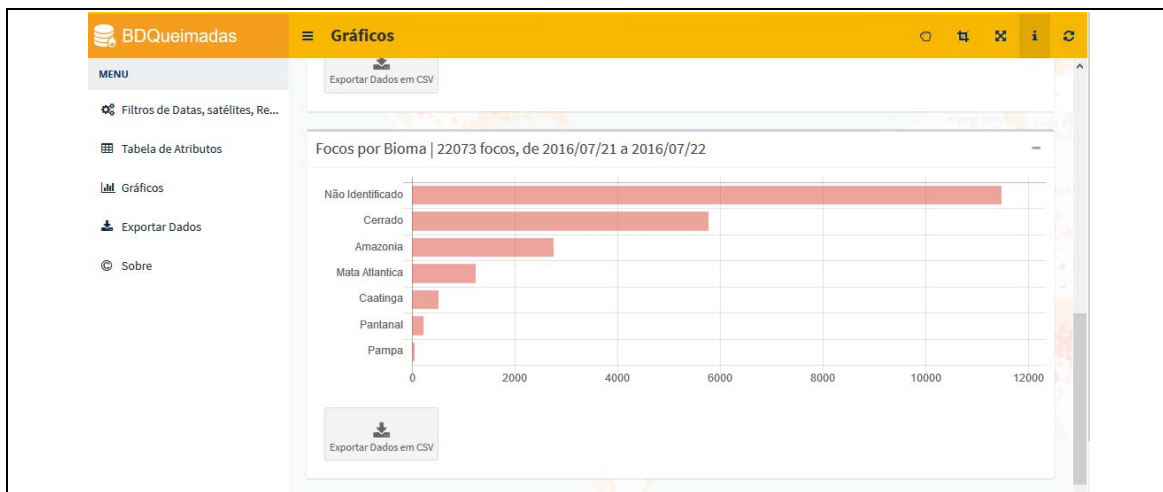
BDQueimadas

≡ Gráficos

i

MENU

Filtros de Datas, satélites, Re...

Tabela de Atributos

Gráficos

Exportar Dados

© Sobre

Exportar Dados em CSV

Focos por Bioma | 22073 focos, de 2016/07/21 a 2016/07/22

−

Não Identificado
Cerrado
Amazonia
Mata Atlantica
Caatinga
Pantanal
Pampa

0 2000 4000 6000 8000 10000 12000

Exportar Dados em CSV